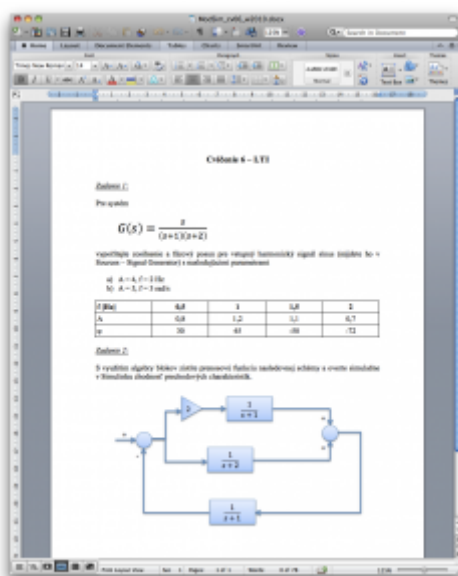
Cvičenie 6 – LTI

Zadanie 1:

Pre sústavu

$G(s) = \frac{2}{(s+1)(s+2)}$

vypočítajte zosilnenie a fázový posun pre vstupný harmonický signál sínus (zdroj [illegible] – Signal Generator) s nasledujúcimi parametrami:

a) A = 4, f = 2 Hz
b) A = 3, f = 3 rad/s

| f (Hz) | 0,5 | 1 | 1,5 | 2 |
|---|---|---|---|---|
| A | 0,8 | 1,2 | 1,1 | 0,7 |
| φ | 30 | 45 | -58 | -72 |

Zadanie 2:

S využitím algebry blokov zistite prenosovú funkciu nasledovnej schémy a overte simuláciou v Simulinku zhodnosť prechodových charakteristík.

2

$\frac{1}{s+1}$

$\frac{1}{s+2}$

$\frac{1}{s+1}$

Print Layout View